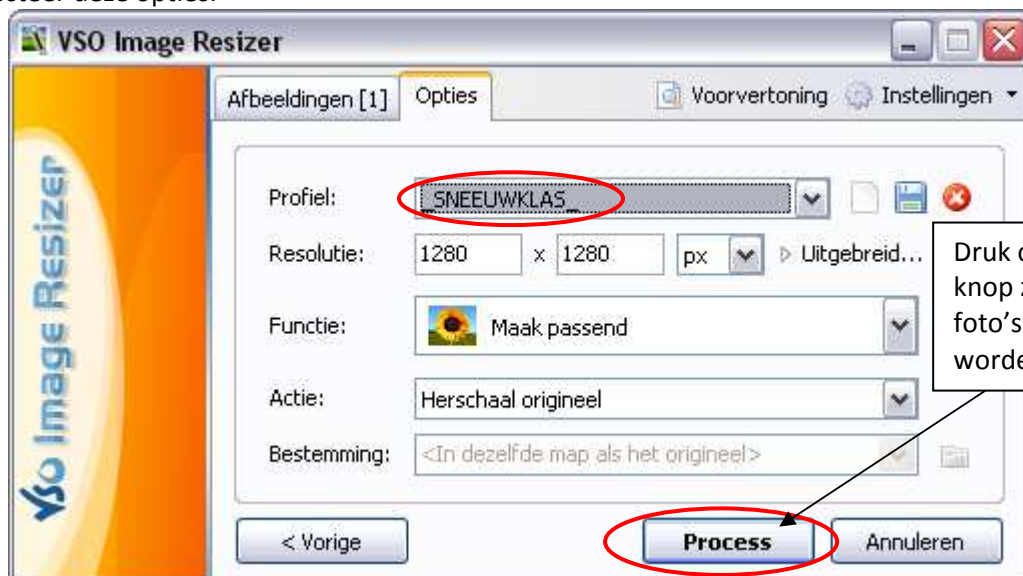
VSO Image Resizer

VSO Image Resizer

Afbeeldingen [1]

Opties

Voorvertoning

Instellingen

Profiel: _SNEEUWKLAS_

Resolutie: 1280 x 1280 px

Uitgebreid...

Functie: Maak passend

Actie: Herschaal origineel

Bestemming: <In dezelfde map als het origineel>

< Vorige

Process

Annuleren

Druk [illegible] knop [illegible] foto's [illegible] worde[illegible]